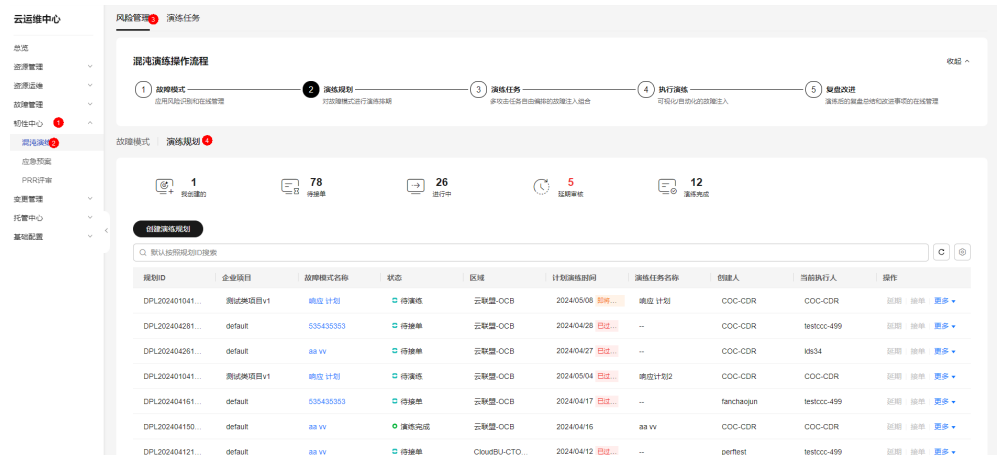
云运维中心

总览
资源管理
资源运维
故障管理
韧性中心 1
混沌演练 2
应急预案
PRR评审
变更管理
托管中心
基础配置

风险管理 3 演练任务

混沌演练操作流程 收起

1 故障模式 应用风险识别和在线管理
2 演练规划 对故障模式进行演练排期
3 演练任务 多攻击任务自由编排的故障注入组合
4 执行演练 可视化自动化的故障注入
5 复盘改进 演练后的复盘总结和改进事项的在线管理

故障模式 演练规划 4

1 我创建的
78 待接单
26 进行中
5 延期审核
12 演练完成

创建演练规划

默认按照规划ID搜索

| 规划ID | 企业项目 | 故障模式名称 | 状态 | 区域 | 计划演练时间 | 演练任务名称 | 创建人 | 当前执行人 | 操作 |
|---|---|---|---|---|---|---|---|---|---|
| DPL20240104​1... | 测试类项目v1 | 响应 计划 | 待演练 | 云联盟-OCB | 2024/05/08 即将... | 响应 计划 | COC-CDR | COC-CDR | 延期 接单 更多 |
| DPL20240428​1... | default | 535435353 | 待接单 | 云联盟-OCB | 2024/04/28 已过... | -- | COC-CDR | testccc-499 | 延期 接单 更多 |
| DPL20240426​1... | default | aa vv | 待接单 | 云联盟-OCB | 2024/04/27 已过... | -- | COC-CDR | lds34 | 延期 接单 更多 |
| DPL20240104​1... | 测试类项目v1 | 响应 计划 | 待演练 | 云联盟-OCB | 2024/05/04 已过... | 响应 计划2 | COC-CDR | COC-CDR | 延期 接单 更多 |
| DPL20240416​1... | default | 535435353 | 待接单 | 云联盟-OCB | 2024/04/17 已过... | -- | fanchaojun | testccc-499 | 延期 接单 更多 |
| DPL20240415​0... | default | aa vv | 演练完成 | 云联盟-OCB | 2024/04/16 | aa vv | COC-CDR | COC-CDR | 延期 接单 更多 |
| DPL20240412​1... | default | aa vv | 待接单 | CloudBU-CTO... | 2024/04/12 已过... | -- | perftest | testccc-499 | 延期 接单 更多 |